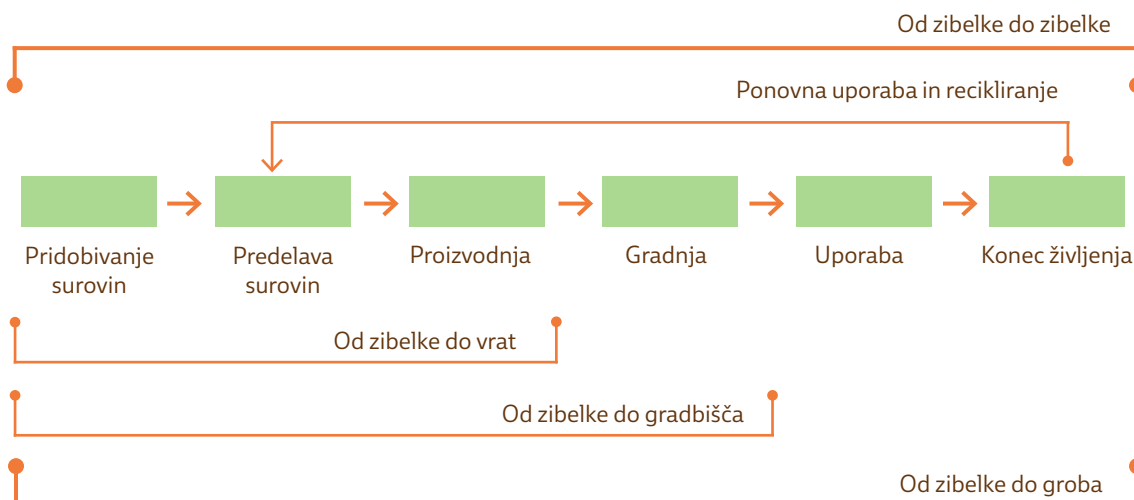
Od zibelke do zibelke

Ponovna uporaba in recikliranje

Pridobivanje surovin

Predelava surovin

Proizvodnja

Gradnja

Uporaba

Konec življenja

Od zibelke do vrat

Od zibelke do gradbišča

Od zibelke do groba